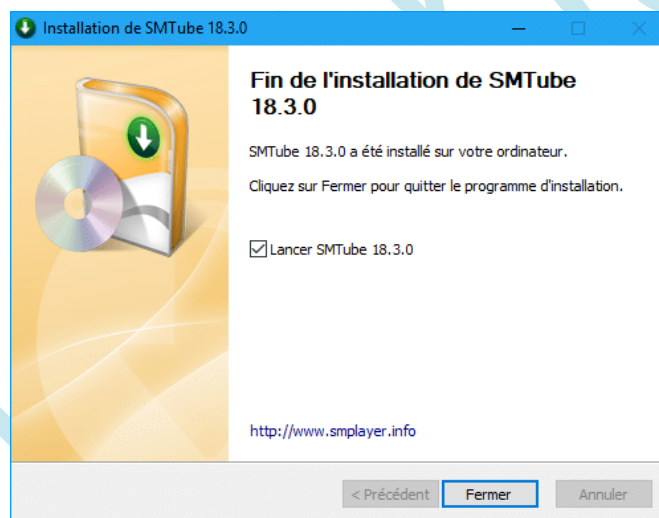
Installation de SMTube 18.3.0

Fin de l'installation de SMTube 18.3.0

SMTube 18.3.0 a été installé sur votre ordinateur.

Cliquez sur Fermer pour quitter le programme d'installation.

Lancer SMTube 18.3.0

http://www.smplayer.info

< Précédent
Fermer
Annuler